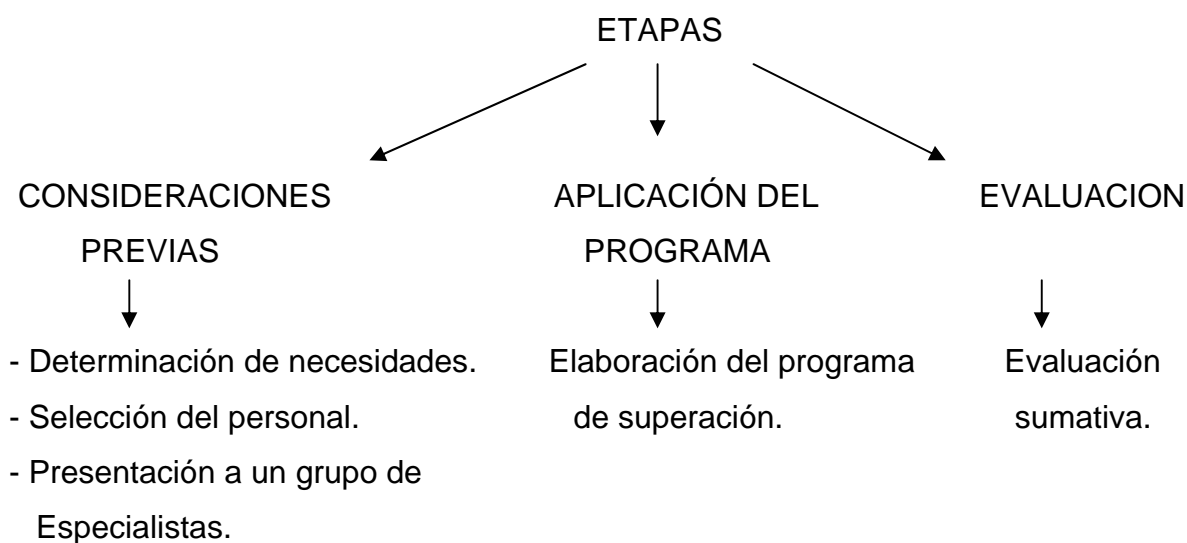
ETAPAS

CONSIDERACIONES PREVIAS

- Determinación de necesidades.
- Selección del personal.
- Presentación a un grupo de Especialistas.

APLICACIÓN DEL PROGRAMA

Elaboración del programa de superación.

EVALUACION

Evaluación sumativa.